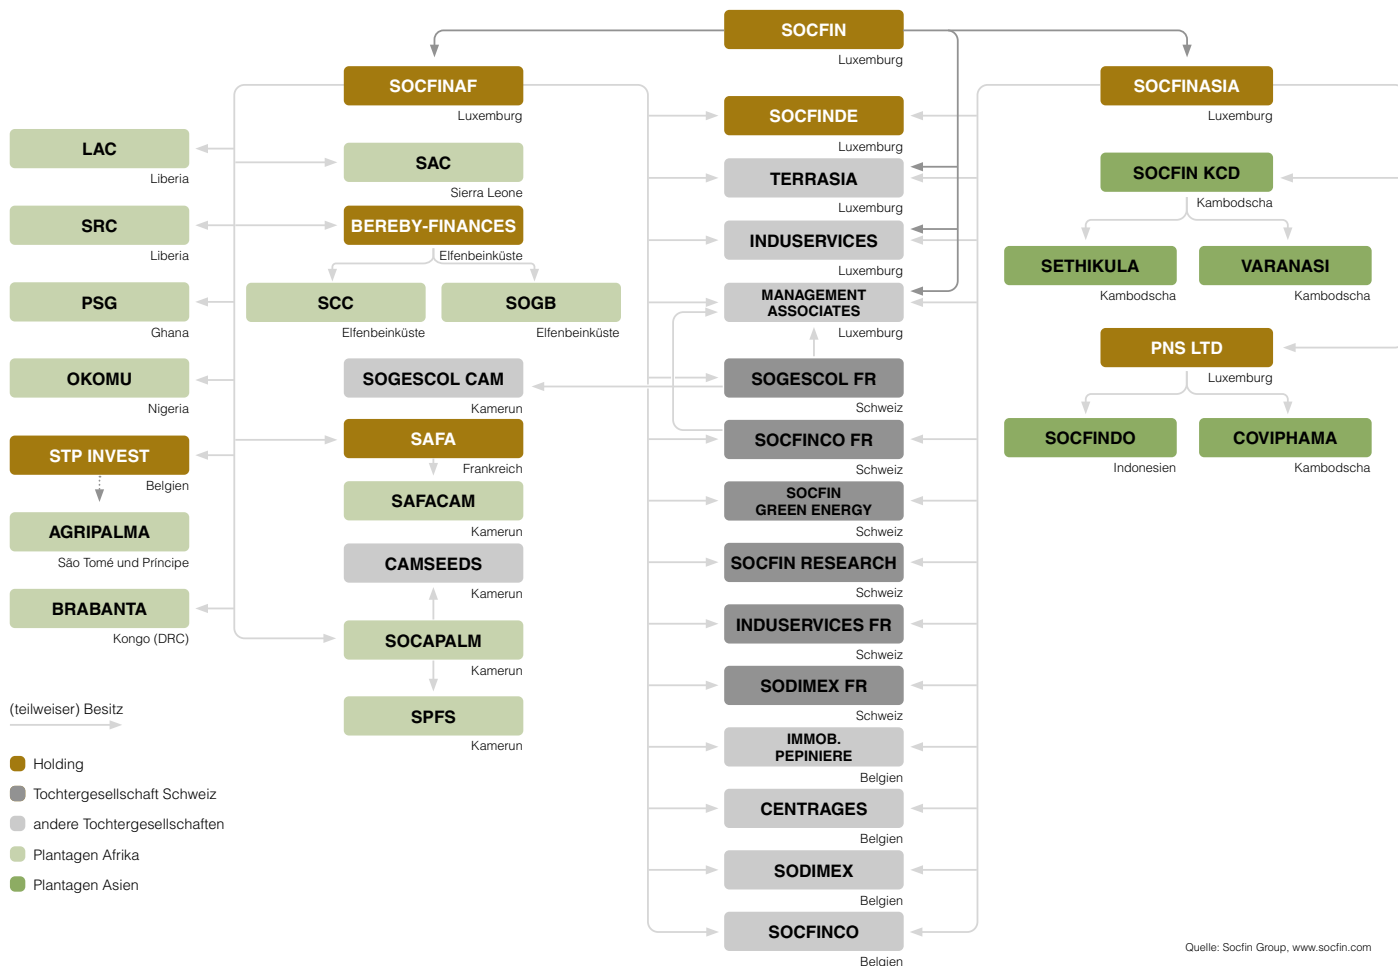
SOCFIN
Luxemburg

SOCFINAF
Luxemburg

SOCFINASIA
Luxemburg

LAC
Liberia

SRC
Liberia

PSG
Ghana

OKOMU
Nigeria

STP INVEST
Belgien

AGRIPALMA
São Tomé und Príncipe

BRABANTA
Kongo (DRC)

SAC
Sierra Leone

BEREBY-FINANCES
Elfenbeinküste

SCC
Elfenbeinküste

SOGB
Elfenbeinküste

SOGESCOL CAM
Kamerun

SAFA
Frankreich

SAFACAM
Kamerun

CAMSEEDS
Kamerun

SOCAPALM
Kamerun

SPFS
Kamerun

SOCFINDE
Luxemburg

TERRASIA
Luxemburg

INDUSERVICES
Luxemburg

MANAGEMENT ASSOCIATES
Luxemburg

SOGESCOL FR
Schweiz

SOCFINCO FR
Schweiz

SOCFIN GREEN ENERGY
Schweiz

SOCFIN RESEARCH
Schweiz

INDUSERVICES FR
Schweiz

SODIMEX FR
Schweiz

IMMOB. PEPINIERE
Belgien

CENTRAGES
Belgien

SODIMEX
Belgien

SOCFINCO
Belgien

SOCFIN KCD
Kambodscha

SETHIKULA
Kambodscha

VARANASI
Kambodscha

PNS LTD
Luxemburg

SOCFINDO
Indonesien

COVIPHAMA
Kambodscha

(teilweiser) Besitz

Holding
Tochtergesellschaft Schweiz
andere Tochtergesellschaften
Plantagen Afrika
Plantagen Asien

Quelle: Socfin Group, www.socfin.com